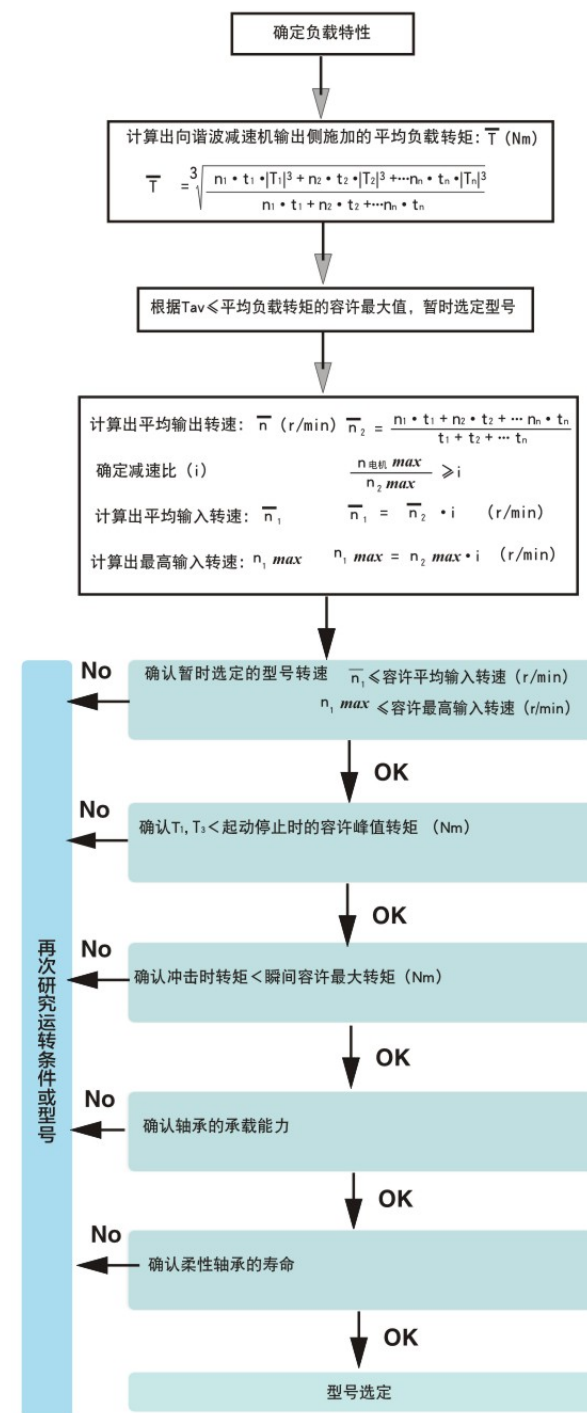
确定负载特性

计算出向谐波减速机输出侧施加的平均负载转矩：$\overline{T}$（Nm）

$\overline{T} = \sqrt[3]{\frac{n_1 \cdot t_1 \cdot |T_1|^3 + n_2 \cdot t_2 \cdot |T_2|^3 + \cdots n_n \cdot t_n \cdot |T_n|^3}{n_1 \cdot t_1 + n_2 \cdot t_2 + \cdots n_n \cdot t_n}}$

根据Tav≤平均负载转矩的容许最大值，暂时选定型号

计算出平均输出转速：$\overline{n}$（r/min）$\overline{n_2} = \frac{n_1 \cdot t_1 + n_2 \cdot t_2 + \cdots n_n \cdot t_n}{t_1 + t_2 + \cdots t_n}$

确定减速比（i） $\frac{n_{电机}\ max}{n_2\ max} \geqslant i$

计算出平均输入转速：$\overline{n_1}$ $\overline{n_1} = \overline{n_2} \cdot i$ （r/min）

计算出最高输入转速：$n_1\ max$ $n_1\ max = n_2\ max \cdot i$ （r/min）

No

确认暂时选定的型号转速 $\overline{n_1}$≤容许平均输入转速（r/min）
$n_1\ max$ ≤容许最高输入转速（r/min）

OK

No

确认$T_1$, $T_3$＜起动停止时的容许峰值转矩 （Nm）

OK

No

确认冲击时转矩＜瞬间容许最大转矩（Nm）

再次研究运转条件或型号

OK

No

确认轴承的承载能力

OK

No

确认柔性轴承的寿命

OK

型号选定